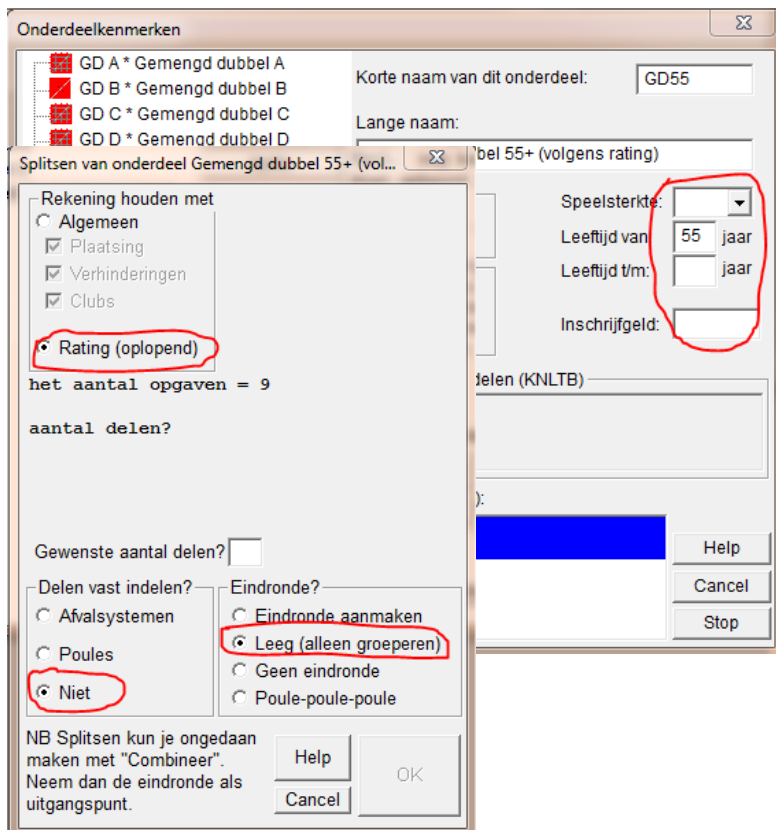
Onderdeelkenmerken

GD A * Gemengd dubbel A
GD B * Gemengd dubbel B
GD C * Gemengd dubbel C
GD D * Gemengd dubbel D

Korte naam van dit onderdeel: GD55

Lange naam:

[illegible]bel 55+ (volgens rating)

Speelsterkte:

Leeftijd van: 55 jaar

Leeftijd t/m: jaar

Inschrijfgeld:

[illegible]delen (KNLTB)

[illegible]):

Help

Cancel

Stop

Splitsen van onderdeel Gemengd dubbel 55+ (vol...

Rekening houden met

Algemeen

Plaatsing

Verhinderingen

Clubs

Rating (oplopend)

het aantal opgaven = 9

aantal delen?

Gewenste aantal delen?

Delen vast indelen?

Afvalsystemen

Poules

Niet

Eindronde?

Eindronde aanmaken

Leeg (alleen groeperen)

Geen eindronde

Poule-poule-poule

NB Splitsen kun je ongedaan maken met "Combineer". Neem dan de eindronde als uitgangspunt.

Help

Cancel

OK